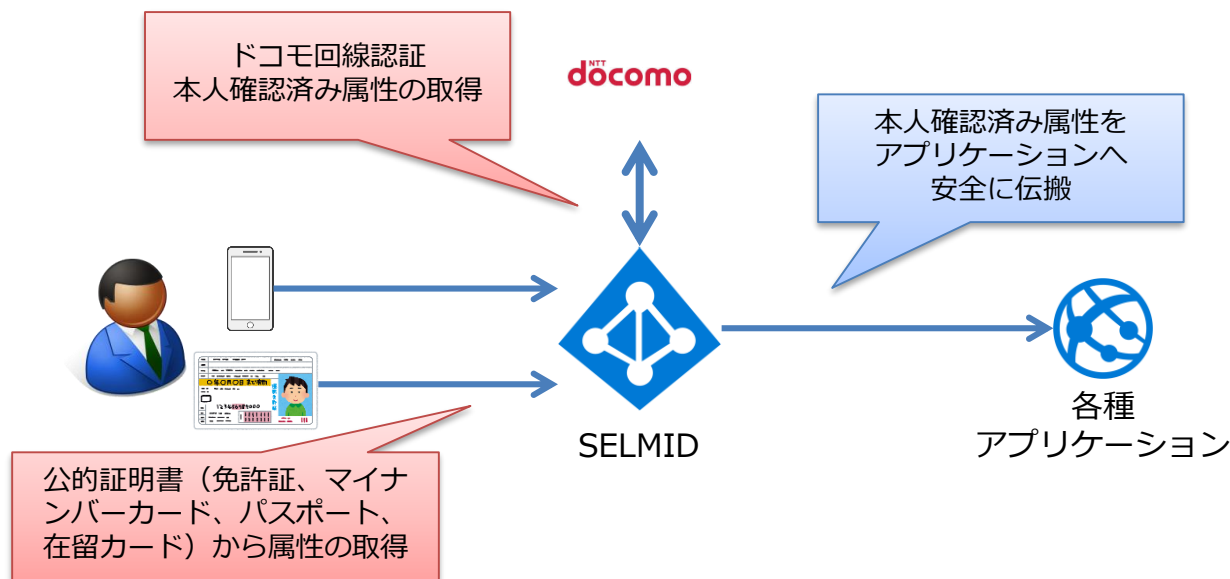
ドコモ回線認証
本人確認済み属性の取得

NTT docomo

本人確認済み属性を
アプリケーションへ
安全に伝搬

SELMID

各種
アプリケーション

公的証明書（免許証、マイナンバーカード、パスポート、在留カード）から属性の取得